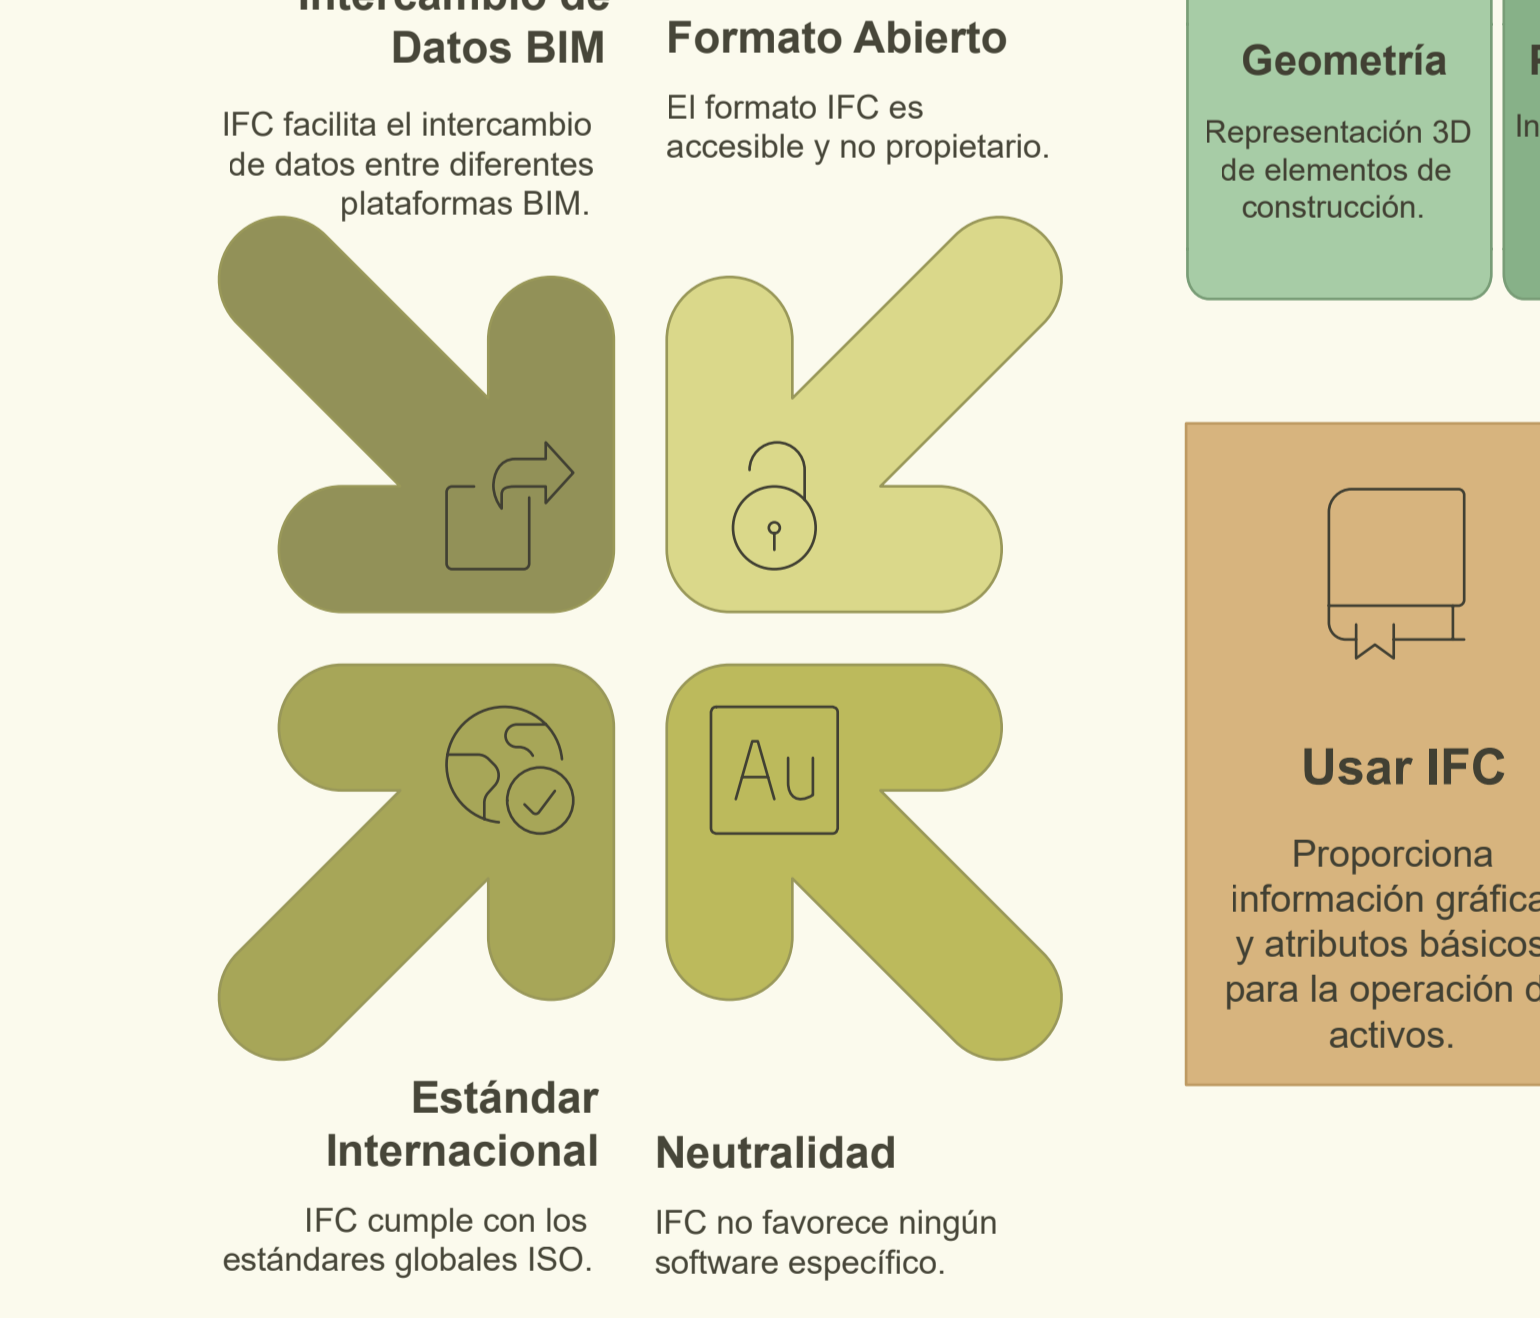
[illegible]
Datos BIM

IFC facilita el intercambio de datos entre diferentes plataformas BIM.

Formato Abierto

El formato IFC es accesible y no propietario.

Geometría

Representación 3D de elementos de construcción.

In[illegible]

Au

Estándar Internacional

IFC cumple con los estándares globales ISO.

Neutralidad

IFC no favorece ningún software específico.

Usar IFC

Proporciona información gráfica y atributos básicos para la operación d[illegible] activos.